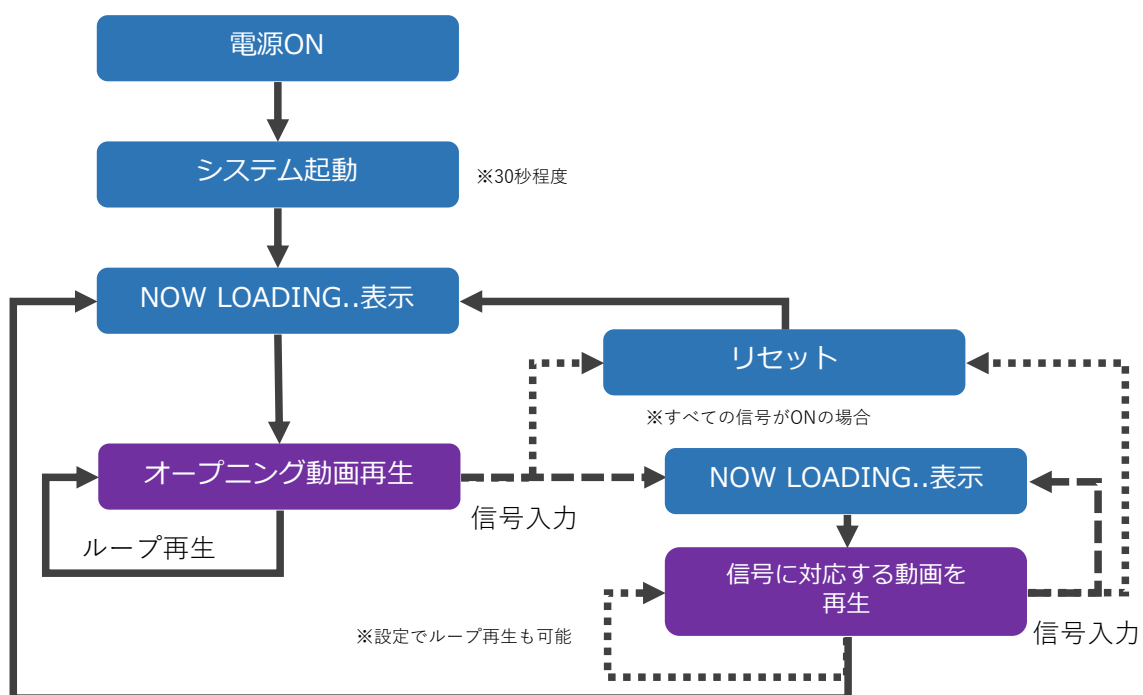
電源ON

システム起動

※30秒程度

NOW LOADING..表示

リセット

※すべての信号がONの場合

オープニング動画再生

NOW LOADING..表示

信号入力

ループ再生

信号に対応する動画を再生

※設定でループ再生も可能

信号入力